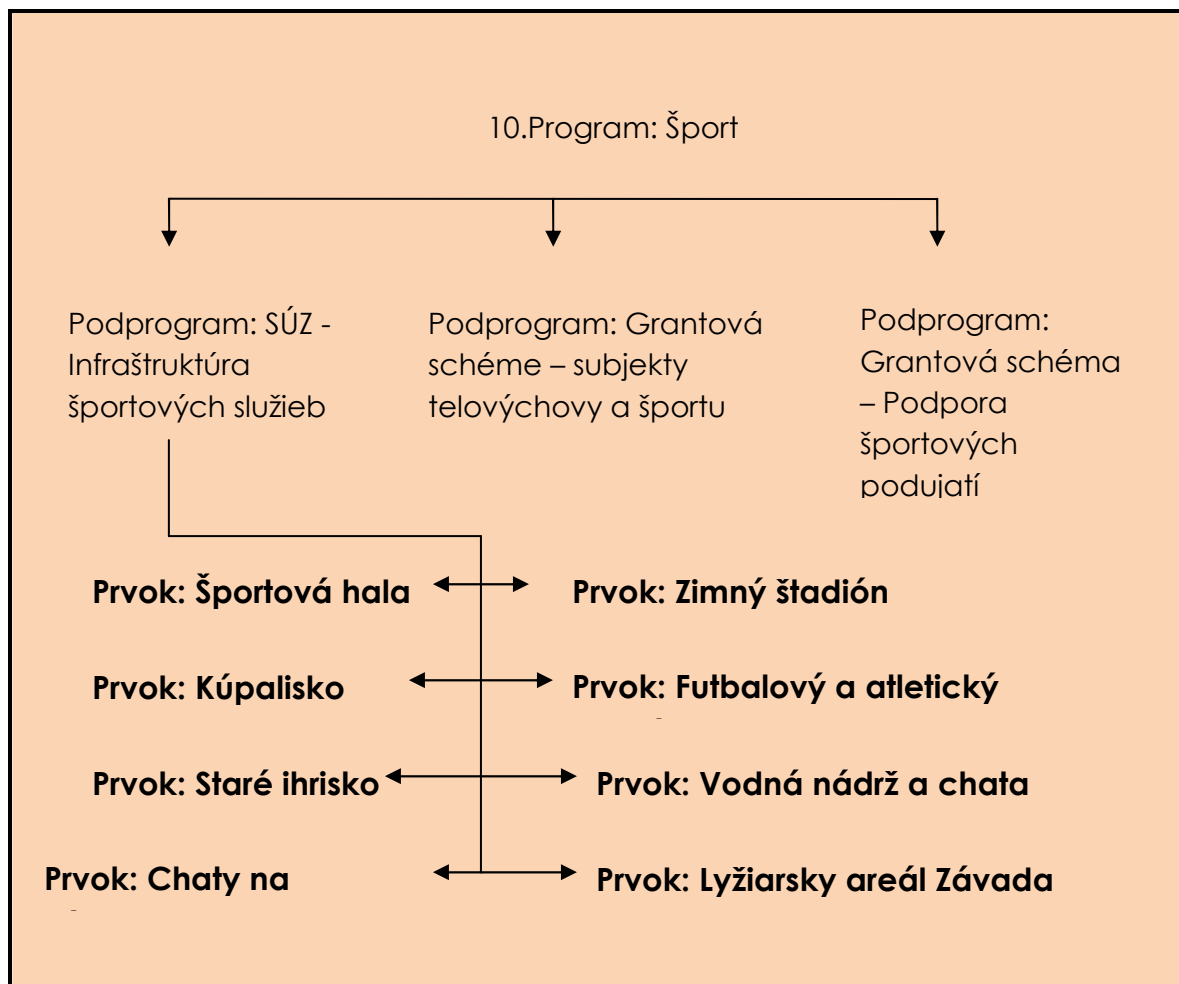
10.Program: Šport

Podprogram: SÚZ - Infraštruktúra športových služieb

Podprogram: Grantová schéme – subjekty telovýchovy a športu

Podprogram: Grantová schéma – Podpora športových podujatí

Prvok: Športová hala

Prvok: Zimný štadión

Prvok: Kúpalisko

Prvok: Futbalový a atletický

Prvok: Staré ihrisko

Prvok: Vodná nádrž a chata

Prvok: Chaty na

Prvok: Lyžiarsky areál Závada